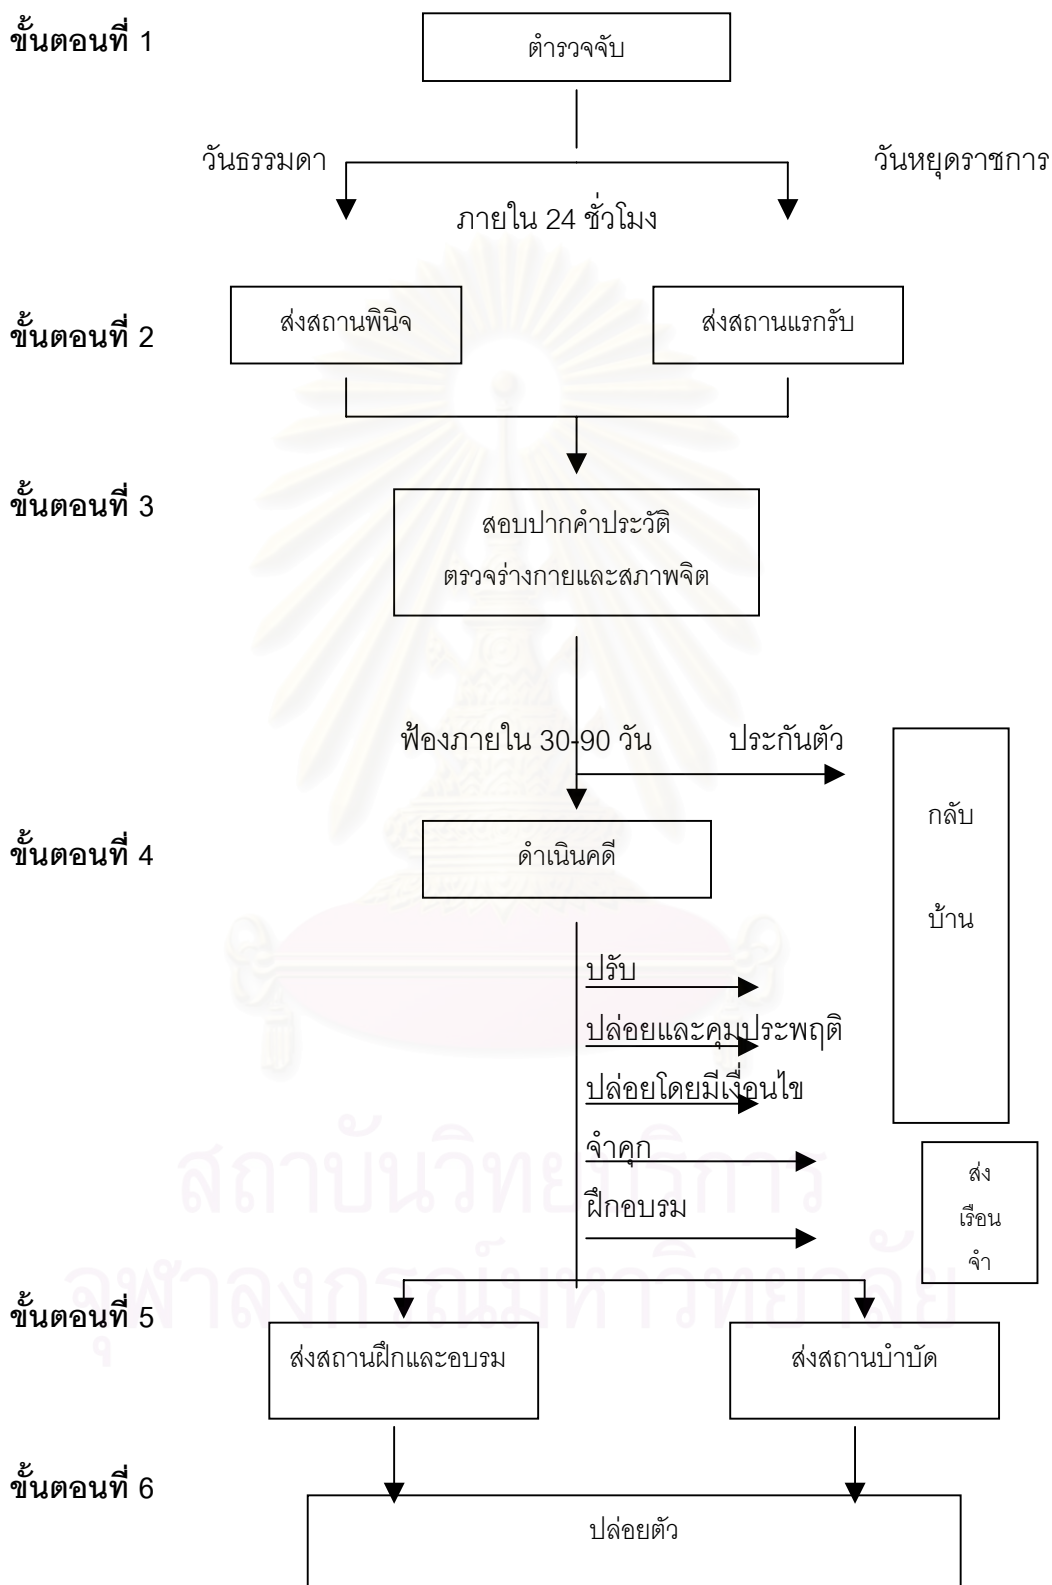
ขั้นตอนที่ 1

ตำรวจจับ

วันธรรมดา

วันหยุดราชการ

ภายใน 24 ชั่วโมง

ขั้นตอนที่ 2

ส่งสถานพินิจ

ส่งสถานแรกรับ

ขั้นตอนที่ 3

สอบปากคำประวัติ
ตรวจร่างกายและสภาพจิต

ฟ้องภายใน 30-90 วัน

ประกันตัว

กลับ
บ้าน

ขั้นตอนที่ 4

ดำเนินคดี

ปรับ

ปล่อยและคุมประพฤติ

ปล่อยโดยมีเงื่อนไข

จำคุก

ฝึกอบรม

ส่ง
เรือน
จำ

ขั้นตอนที่ 5

ส่งสถานฝึกและอบรม

ส่งสถานบำบัด

ขั้นตอนที่ 6

ปล่อยตัว

สถาบันวิทยบริการ
จุฬาลงกรณ์มหาวิทยาลัย